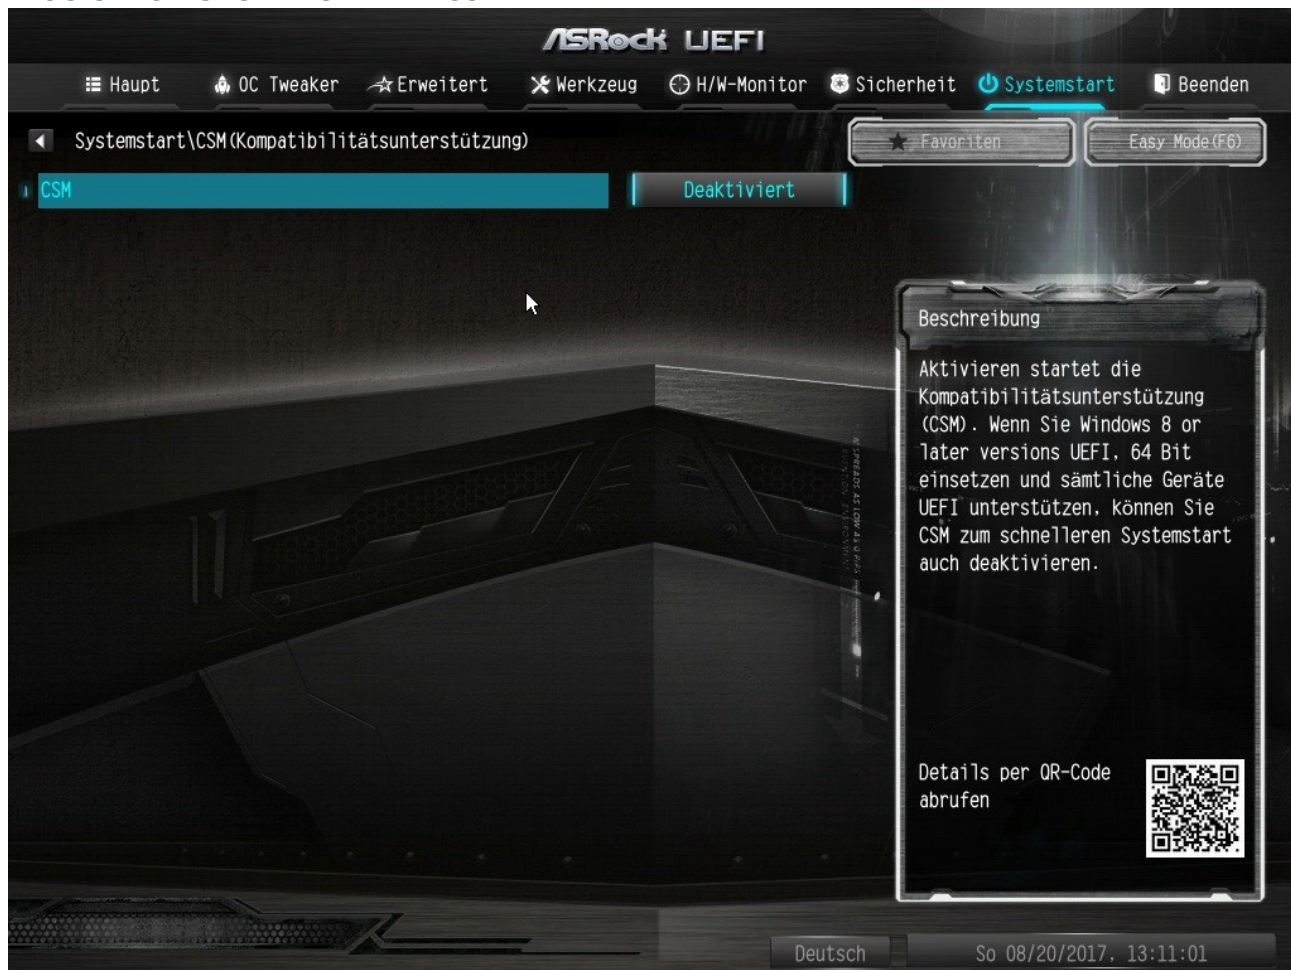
ASRock UEFI

Haupt
OC Tweaker
Erweitert
Werkzeug
H/W-Monitor
Sicherheit
Systemstart
Beenden

Systemstart\CSM(Kompatibilitätsunterstützung)

Favoriten
Easy Mode(F6)

CSM
Deaktiviert

Beschreibung

Aktivieren startet die Kompatibilitätsunterstützung (CSM). Wenn Sie Windows 8 or later versions UEFI, 64 Bit einsetzen und sämtliche Geräte UEFI unterstützen, können Sie CSM zum schnelleren Systemstart auch deaktivieren.

Details per QR-Code abrufen

Deutsch
So 08/20/2017, 13:11:01